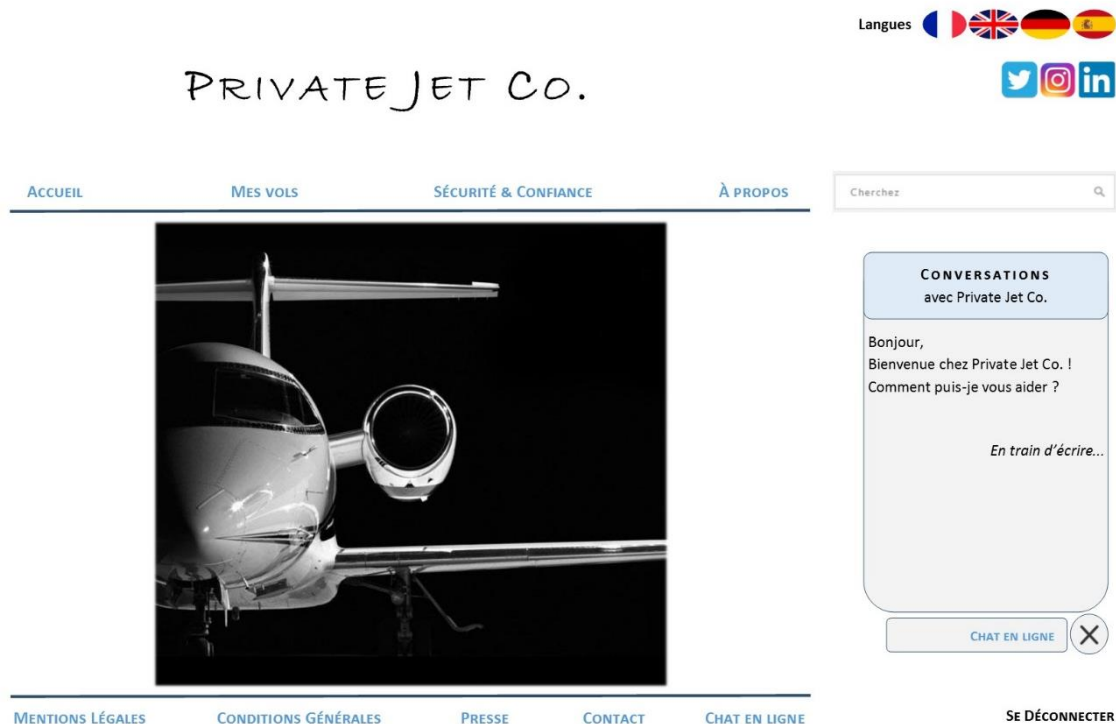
Langues

PRIVATE JET CO.

ACCUEIL MES VOLS SÉCURITÉ & CONFIANCE À PROPOS

Cherchez

CONVERSATIONS
avec Private Jet Co.

Bonjour,
Bienvenue chez Private Jet Co. !
Comment puis-je vous aider ?

En train d'écrire...

CHAT EN LIGNE

MENTIONS LÉGALES CONDITIONS GÉNÉRALES PRESSE CONTACT CHAT EN LIGNE

SE DÉCONNECTER